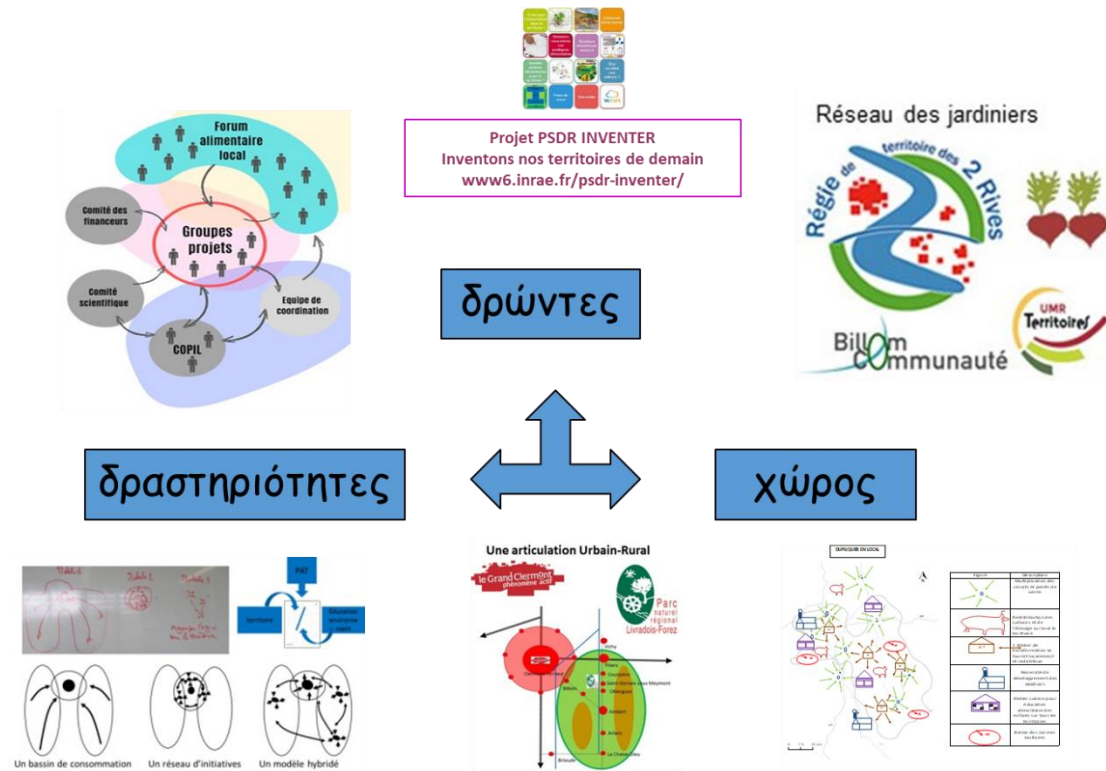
Projet PSDR INVENTER
Inventons nos territoires de demain
www6.inrae.fr/psdr-inventer/

Forum alimentaire local

Comité des financeurs

Groupes projets

Comité scientifique

Equipe de coordination

COPIL

δρώντες

Réseau des jardiniers

Régie de territoire des 2 Rives

Billom Communauté

UMR Territoires

δραστηριότητες

χώρος

PAT

Un bassin de consommation

Un réseau d'initiatives

Un modèle hybridé

Une articulation Urbain-Rural

le Grand Clermont

Parc naturel régional Livradois-Forez

Vichy

Thiers

Billom

Ambert

Brioude

OUPSQUER EN LOCAL

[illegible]